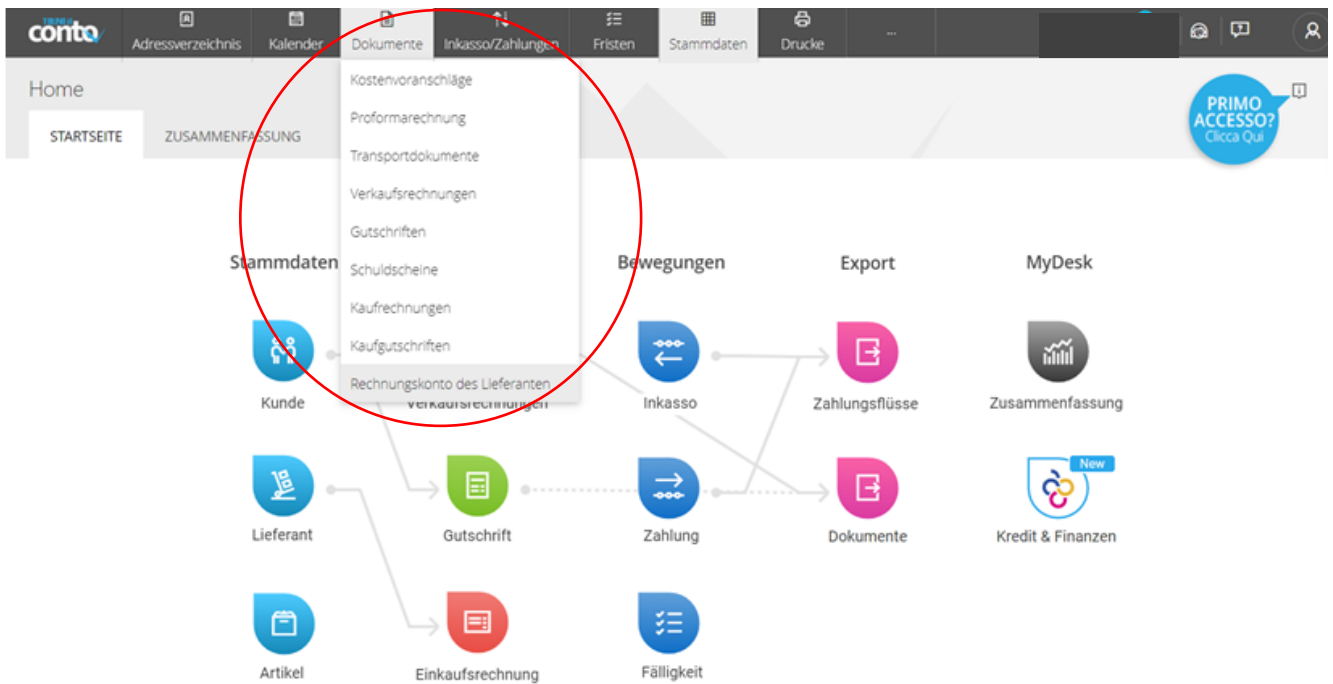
TIENI IL conto

Adressverzeichnis Kalender Dokumente Inkasso/Zahlungen Fristen Stammdaten Drucke ...

Home

STARTSEITE ZUSAMMENFASSUNG

Kostenvoranschläge
Proformarechnung
Transportdokumente
Verkaufsrechnungen
Gutschriften
Schuldscheine
Kaufrechnungen
Kaufgutschriften
Rechnungskonto des Lieferanten

PRIMO ACCESSO? Clicca Qui

Stammdaten Bewegungen Export MyDesk

Kunde Verkaufsrechnungen Inkasso Zahlungsflüsse Zusammenfassung

Lieferant Gutschrift Zahlung Dokumente New Kredit & Finanzen

Artikel Einkaufsrechnung Fälligkeit